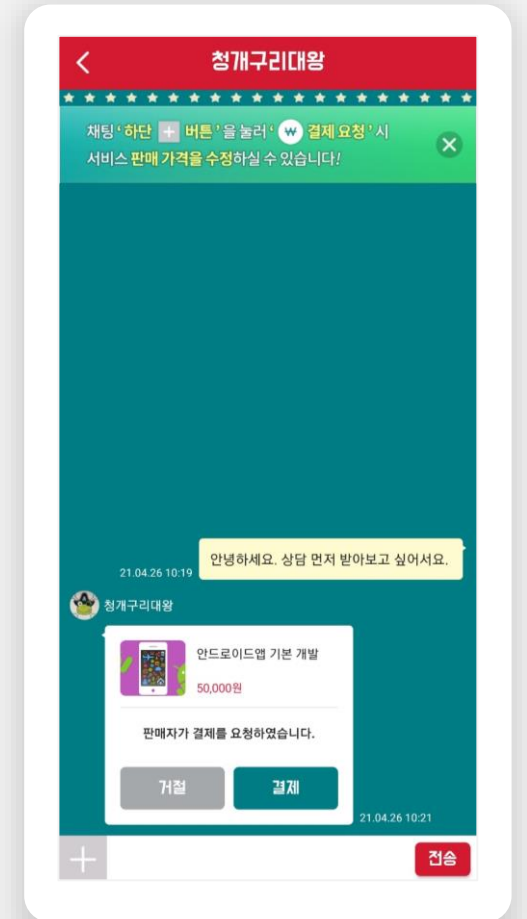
청개구리대왕

채팅 '하단 + 버튼'을 눌러 '₩ 결제 요청' 시 서비스 판매 가격을 수정하실 수 있습니다!

안녕하세요. 상담 먼저 받아보고 싶어서요.
21.04.26 10:19

청개구리대왕

안드로이드앱 기본 개발
50,000원

판매자가 결제를 요청하였습니다.

거절
결제

21.04.26 10:21

전송